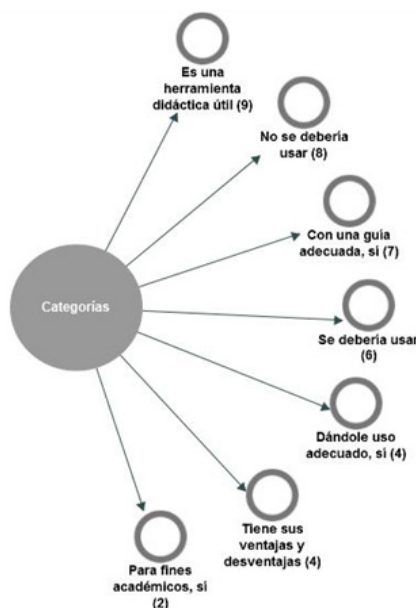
Categorías

Es una herramienta didáctica útil (9)

No se debería usar (8)

Con una guía adecuada, si (7)

Se debería usar (6)

Dándole uso adecuado, si (4)

Tiene sus ventajas y desventajas (4)

Para fines académicos, si (2)